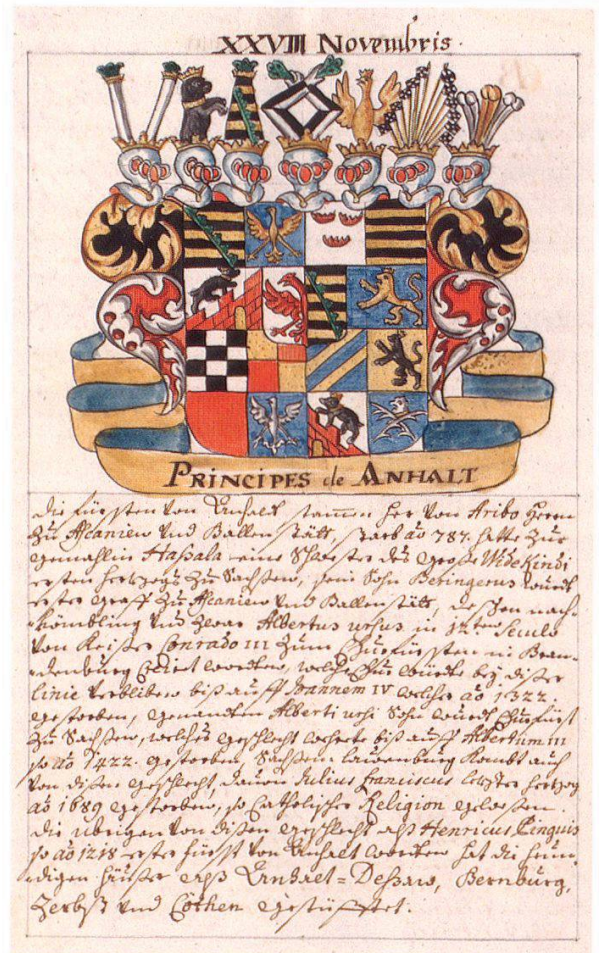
XXVIII Novembris

PRINCIPES de ANHALT

die fürsten von Anhalt stammen her von Aribo Graven zu Ascanien und Ballenstätt, starb ao 787. hatte zur gemahlin Hassala eines Schwester des großen Widekindi ersten hertzogs zu Sachsen, sein Sohn Beringerus wurde erster Graf zu Ascanien und Ballenstätt, der von nachkömmling und herr Albertus ursus in 12ten Seculo von Kaiser Conrado III zum Churfürsten in Brandenburg gesetzt worden, welche Chur würde bey dieser linie verbleiben biß auff Joannem IV welcher ao 1322. gestorben, genanten Alberti ursi Sohn wurde Churfürst zu Sachsen, welches geschlecht verlosch biß auff Albertum III so ao 1422. gestorben, Sachsen Lauenburg kommt auch von diesem geschlecht, deren Julius franciscus letzter hertzog ao 1689 gestorben, so Catholischer Religion gewesen. die übrigen von diesem geschlecht, als Henricus Pinguis so ao 1218 erster fürst von Anhalt worden hat die heutigen häuser als Anhalt-Dessau, Bernburg, Zerbst und Cöthen gestifftet.